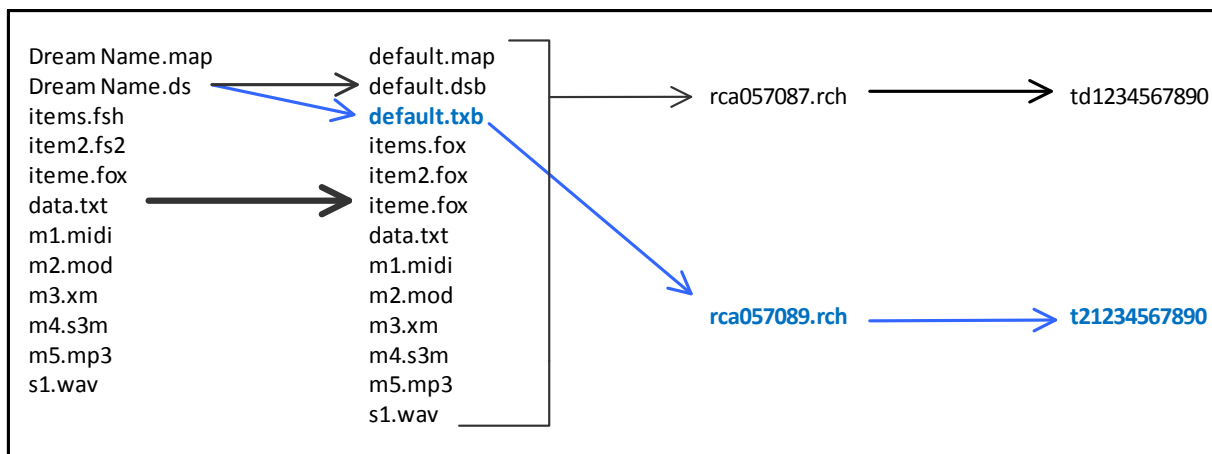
Dream Name.map
Dream Name.ds
items.fsh
item2.fs2
iteme.fox
data.txt
m1.midi
m2.mod
m3.xm
m4.s3m
m5.mp3
s1.wav

default.map
default.dsb
default.txb
items.fox
item2.fox
iteme.fox
data.txt
m1.midi
m2.mod
m3.xm
m4.s3m
m5.mp3
s1.wav

rca057087.rch
td1234567890

rca057089.rch
t21234567890